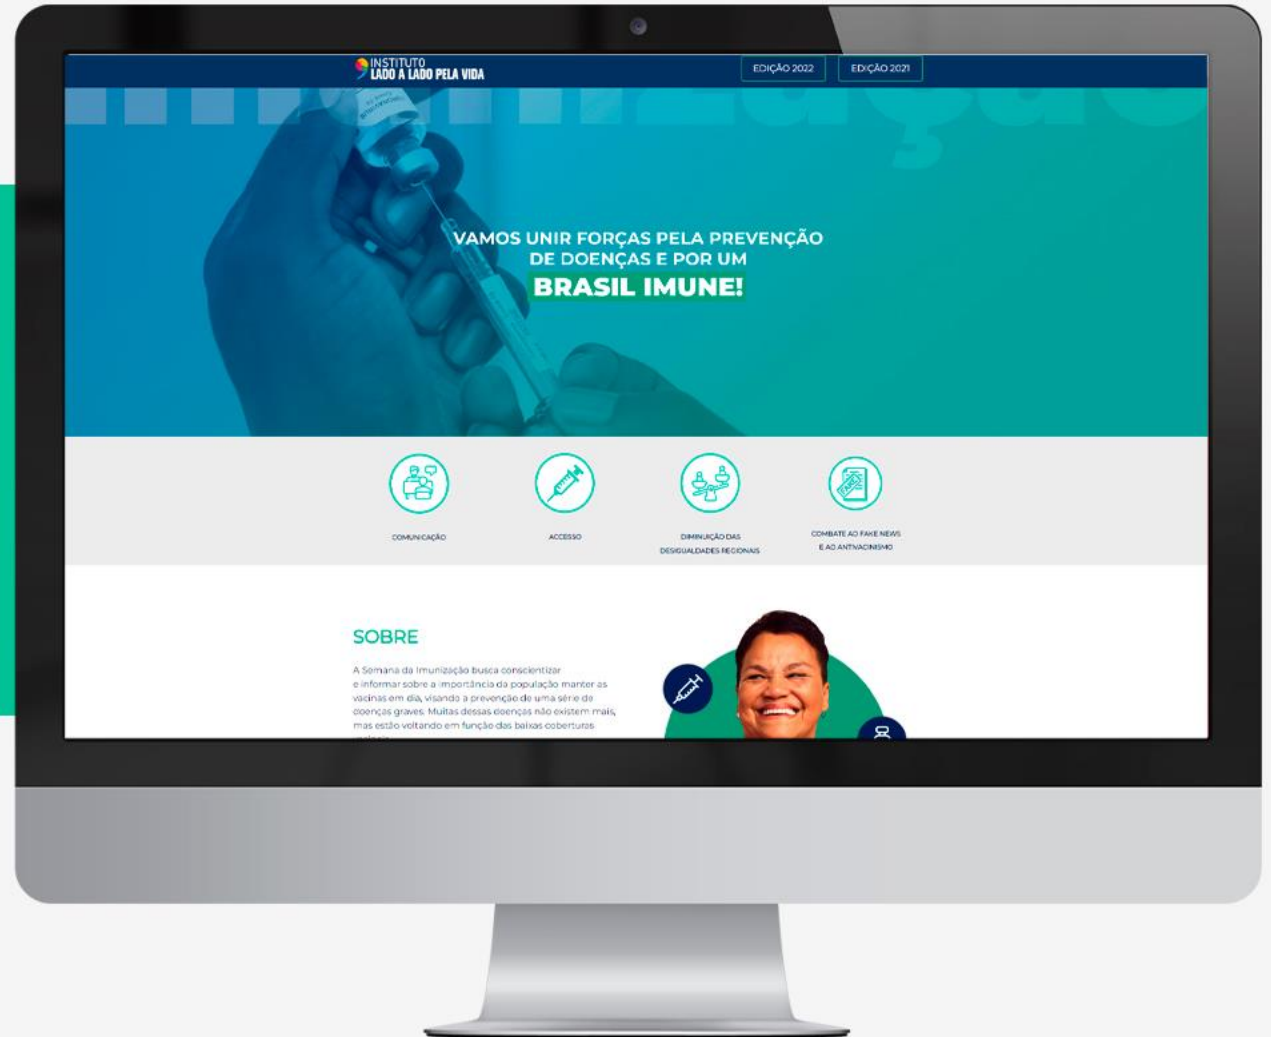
INSTITUTO
LADO A LADO PELA VIDA

EDIÇÃO 2022

EDIÇÃO 2021

VAMOS UNIR FORÇAS PELA PREVENÇÃO DE DOENÇAS E POR UM
BRASIL IMUNE!

COMUNICAÇÃO

ACESSO

DIMINUIÇÃO DAS DESIGUALDADES REGIONAIS

COMBATE AO FAKE NEWS E AO ANTIVACINISMO

SOBRE

A Semana da Imunização busca conscientizar e informar sobre a importância da população manter as vacinas em dia, visando a prevenção de uma série de doenças graves. Muitas dessas doenças não existem mais, mas estão voltando em função das baixas coberturas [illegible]